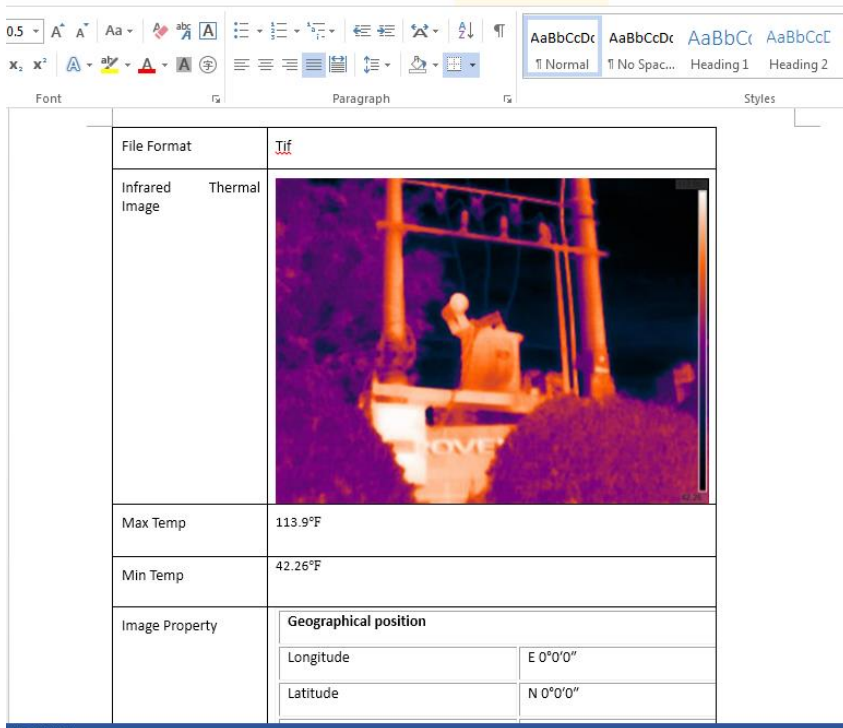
0.5 A A Aa

Font

Paragraph

AaBbCcDc ¶ Normal
AaBbCcDc ¶ No Spac...
AaBbCc Heading 1
AaBbCcD Heading 2

Styles

| File Format | Tif |
|---|---|
| Infrared Thermal Image | ROVE 42.26 |
| Max Temp | 113.9°F |
| Min Temp | 42.26°F |
| Image Property | Geographical position |

| Geographical position | |
|---|---|
| Longitude | E 0°0'0" |
| Latitude | N 0°0'0" |